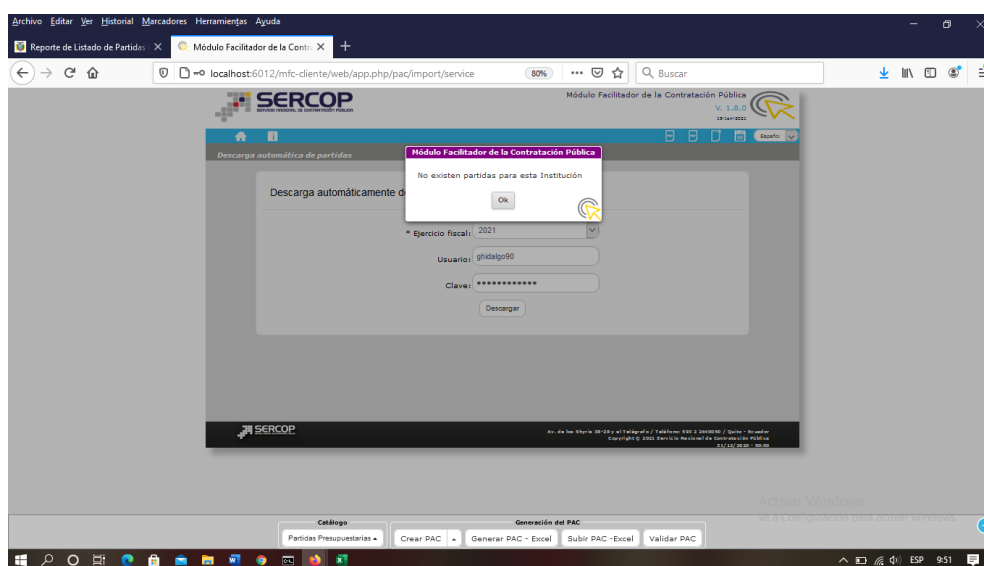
Archivo Editar Ver Historial Marcadores Herramientas Ayuda

Reporte de Listado de Partidas ×
Módulo Facilitador de la Contr ×
+

localhost:6012/mfc-cliente/web/app.php/pac/import/service
80%
Buscar

SERCOP
SERVICIO NACIONAL DE CONTRATACIÓN PÚBLICA

Módulo Facilitador de la Contratación Pública
V. 1.0.0
15/ene/2021

Español

Descarga automática de partidas

Descarga automáticamente de

Módulo Facilitador de la Contratación Pública
No existen partidas para esta Institución
Ok

* Ejercicio fiscal: 2021
Usuario: ghidalgo90
Clave: •••••••••••••
Descargar

SERCOP
Av. de los Shyris 38-28 y el Telégrafo / Teléfono: 593 2 2440050 / Quito - Ecuador
Copyright © 2021 Servicio Nacional de Contratación Pública
21/12/2020 - 00:00

Activar Windows
Ve a Configuración para activar Windows.

Catálogo
Partidas Presupuestarias ▲
Generación del PAC
Crear PAC ▲ Generar PAC - Excel Subir PAC -Excel Validar PAC

ESP 9:51